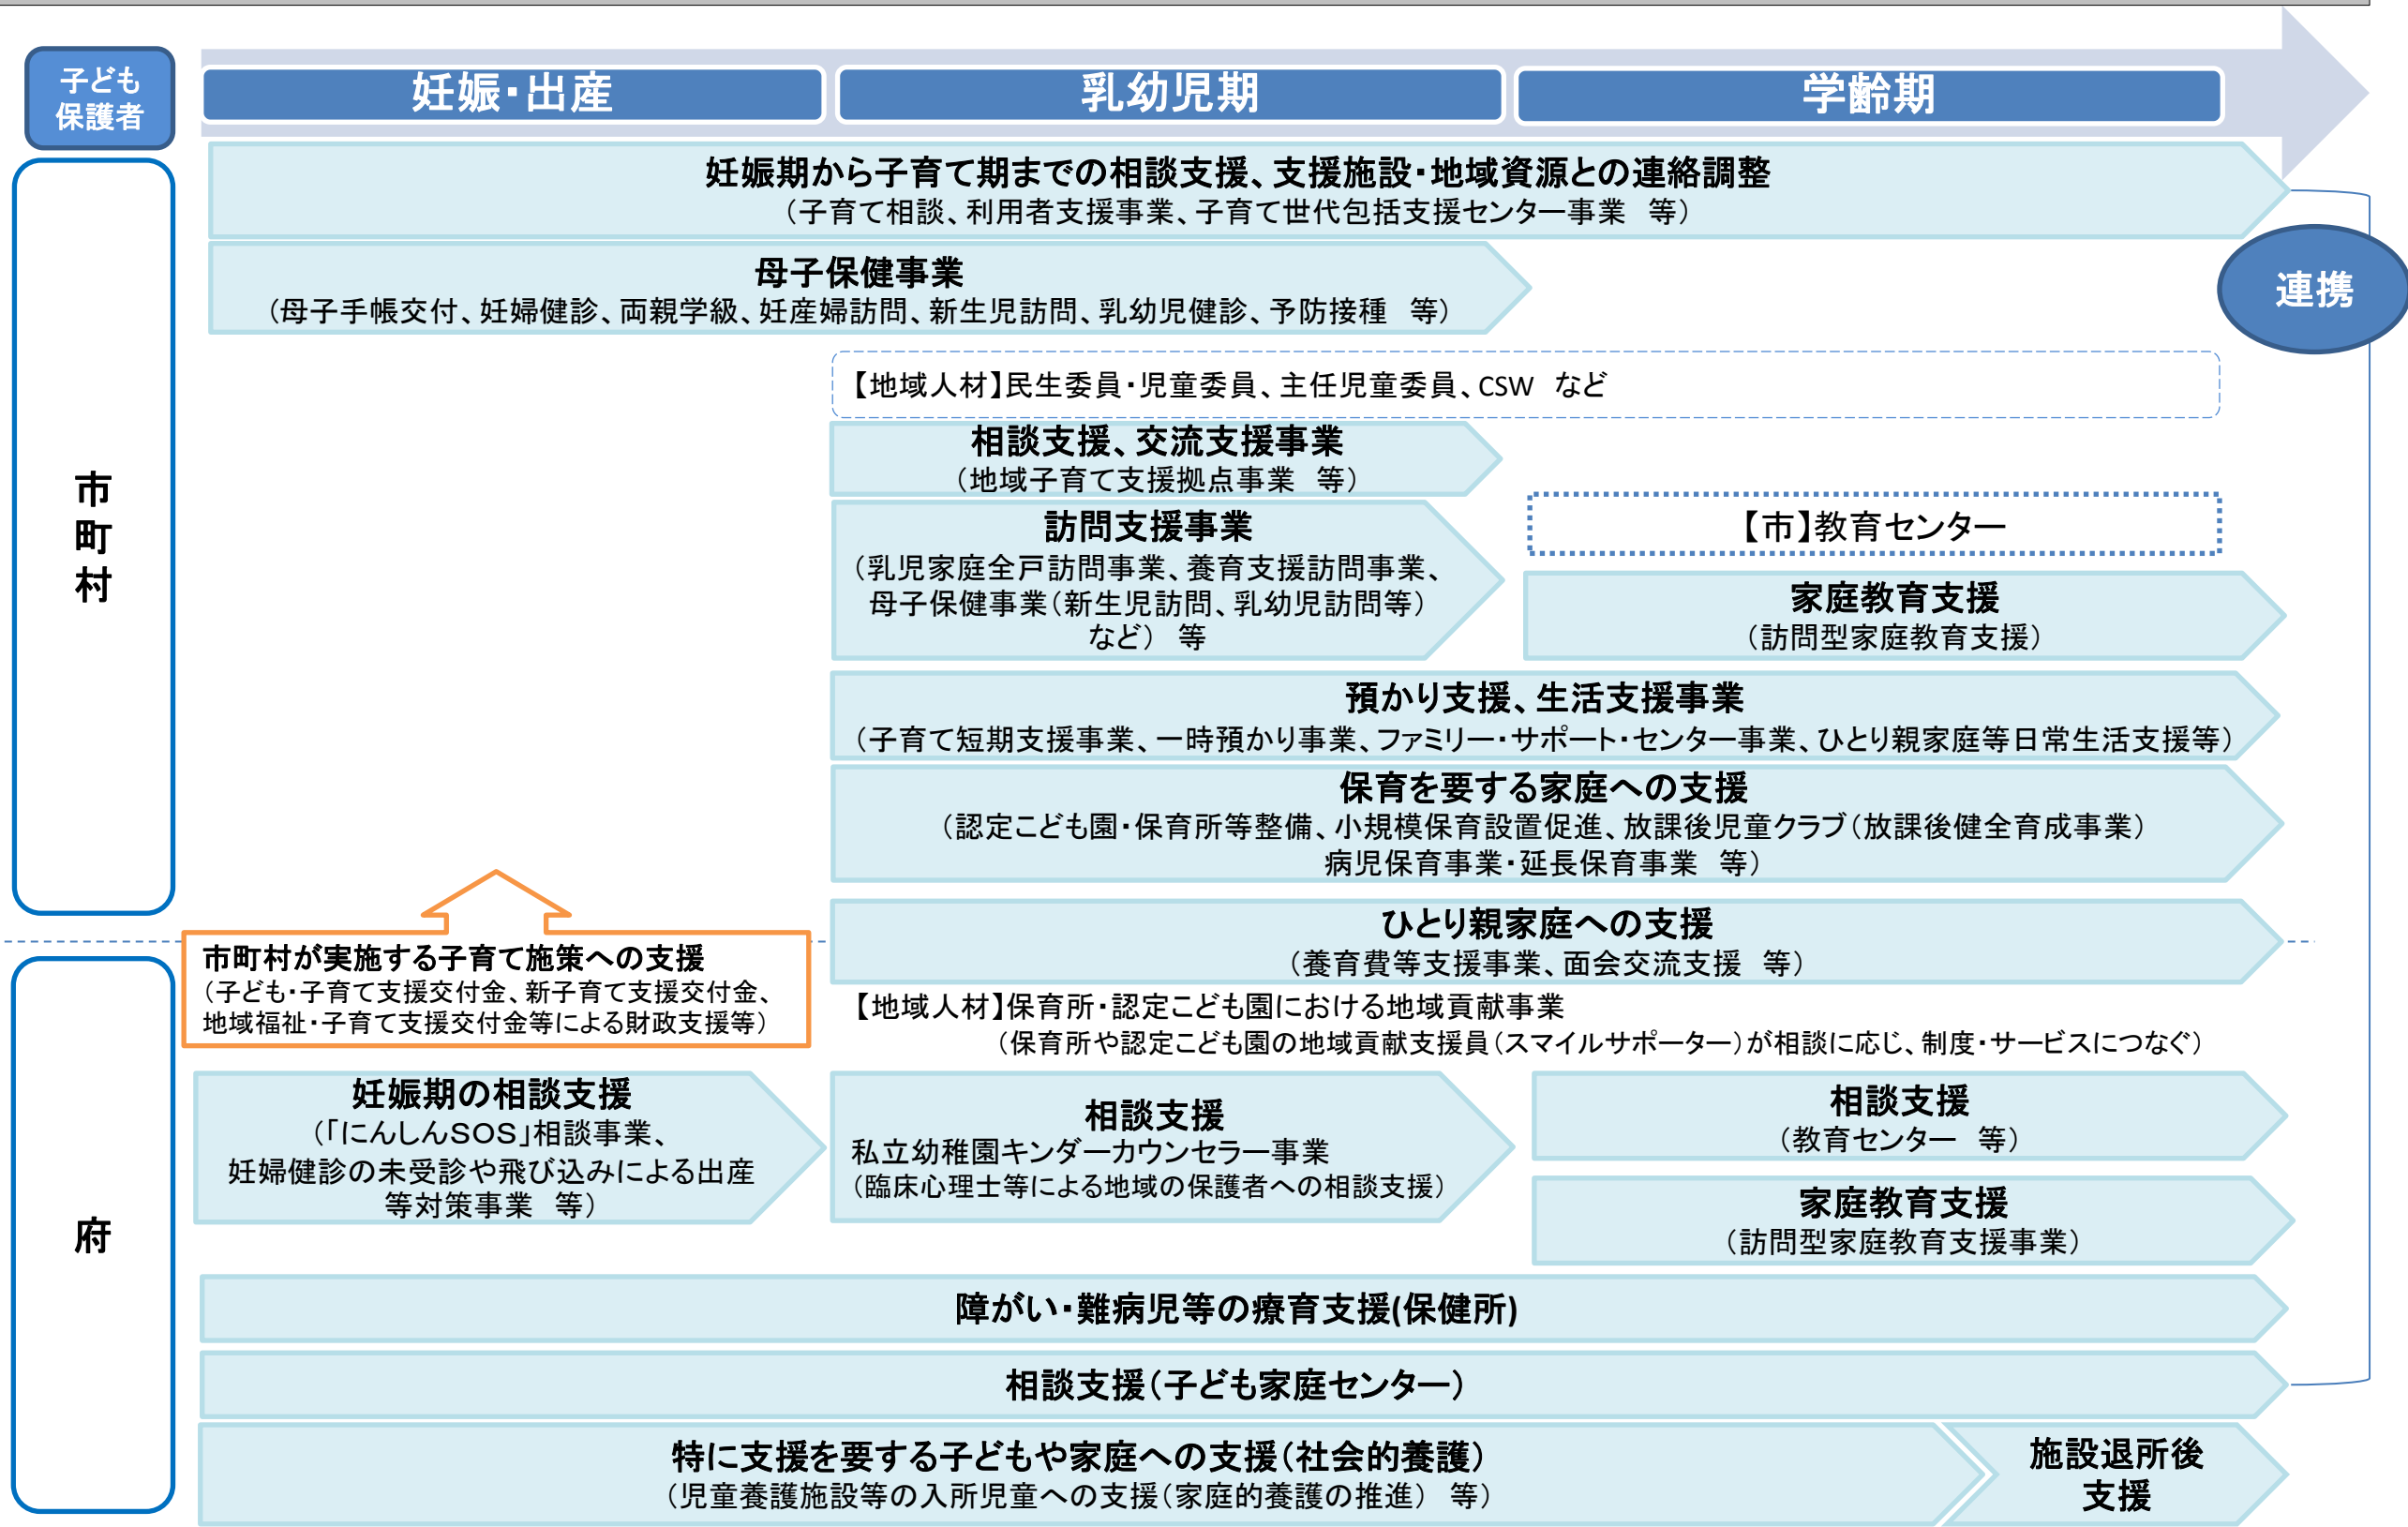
子ども
保護者

妊娠・出産

乳幼児期

学齢期

妊娠期から子育て期までの相談支援、支援施設・地域資源との連絡調整
（子育て相談、利用者支援事業、子育て世代包括支援センター事業　等）

連携

母子保健事業
（母子手帳交付、妊婦健診、両親学級、妊産婦訪問、新生児訪問、乳幼児健診、予防接種　等）

市
町
村

【地域人材】民生委員・児童委員、主任児童委員、CSW　など

相談支援、交流支援事業
（地域子育て支援拠点事業　等）

訪問支援事業
（乳児家庭全戸訪問事業、養育支援訪問事業、母子保健事業（新生児訪問、乳幼児訪問等）など）　等

【市】教育センター

家庭教育支援
（訪問型家庭教育支援）

預かり支援、生活支援事業
（子育て短期支援事業、一時預かり事業、ファミリー・サポート・センター事業、ひとり親家庭等日常生活支援等）

保育を要する家庭への支援
（認定こども園・保育所等整備、小規模保育設置促進、放課後児童クラブ（放課後健全育成事業）
病児保育事業・延長保育事業　等）

市町村が実施する子育て施策への支援
（子ども・子育て支援交付金、新子育て支援交付金、地域福祉・子育て支援交付金等による財政支援等）

ひとり親家庭への支援
（養育費等支援事業、面会交流支援　等）

【地域人材】保育所・認定こども園における地域貢献事業
（保育所や認定こども園の地域貢献支援員（スマイルサポーター）が相談に応じ、制度・サービスにつなぐ）

府

妊娠期の相談支援
（「にんしんSOS」相談事業、妊婦健診の未受診や飛び込みによる出産等対策事業　等）

相談支援
私立幼稚園キンダーカウンセラー事業
（臨床心理士等による地域の保護者への相談支援）

相談支援
（教育センター　等）

家庭教育支援
（訪問型家庭教育支援事業）

障がい・難病児等の療育支援(保健所)

相談支援（子ども家庭センター）

特に支援を要する子どもや家庭への支援（社会的養護）
（児童養護施設等の入所児童への支援（家庭的養護の推進）　等）

施設退所後
支援